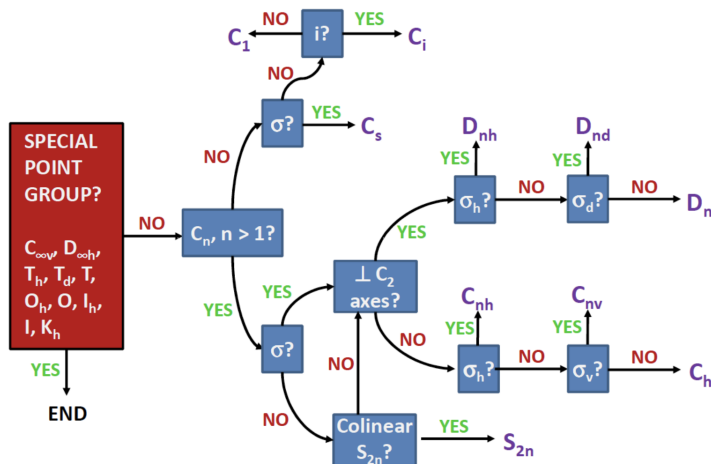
SPECIAL POINT GROUP?

$C_{\infty v}$, $D_{\infty h}$, $T_h$, $T_d$, T, $O_h$, O, $I_h$, I, $K_h$

YES

END

NO

$C_n$, n > 1?

NO

σ?

YES

$C_s$

NO

i?

NO

$C_1$

YES

$C_i$

YES

σ?

YES

⊥ $C_2$ axes?

YES

$\sigma_h$?

YES

$D_{nh}$

NO

$\sigma_d$?

YES

$D_{nd}$

NO

$D_n$

NO

$\sigma_h$?

YES

$C_{nh}$

NO

$\sigma_v$?

YES

$C_{nv}$

NO

$C_h$

NO

NO

Colinear $S_{2n}$?

YES

$S_{2n}$